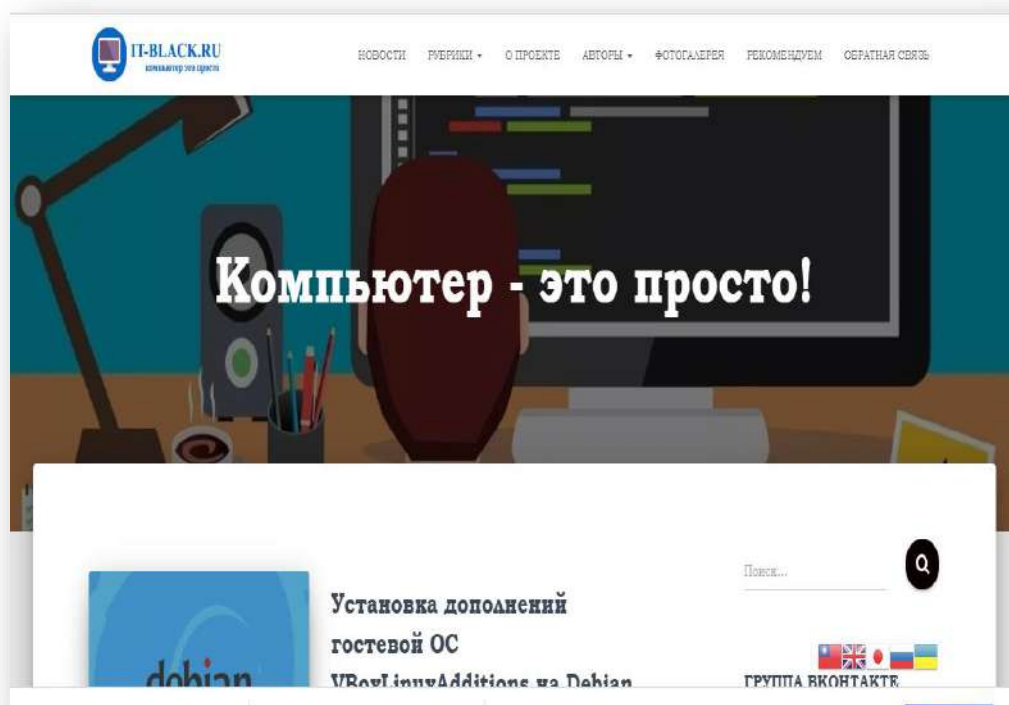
IT-BLACK.RU
компьютер это просто

НОВОСТИ РУБРИКИ ▾ О ПРОЕКТЕ АВТОРЫ ▾ ФОТОГАЛЕРЕЯ РЕКОМЕНДУЕМ ОБРАТНАЯ СВЯЗЬ

Компьютер - это просто!

Поиск...

debian

Установка дополнений гостевой ОС VBoxLinuxAdditions на Debian

ГРУППА ВКОНТАКТЕ